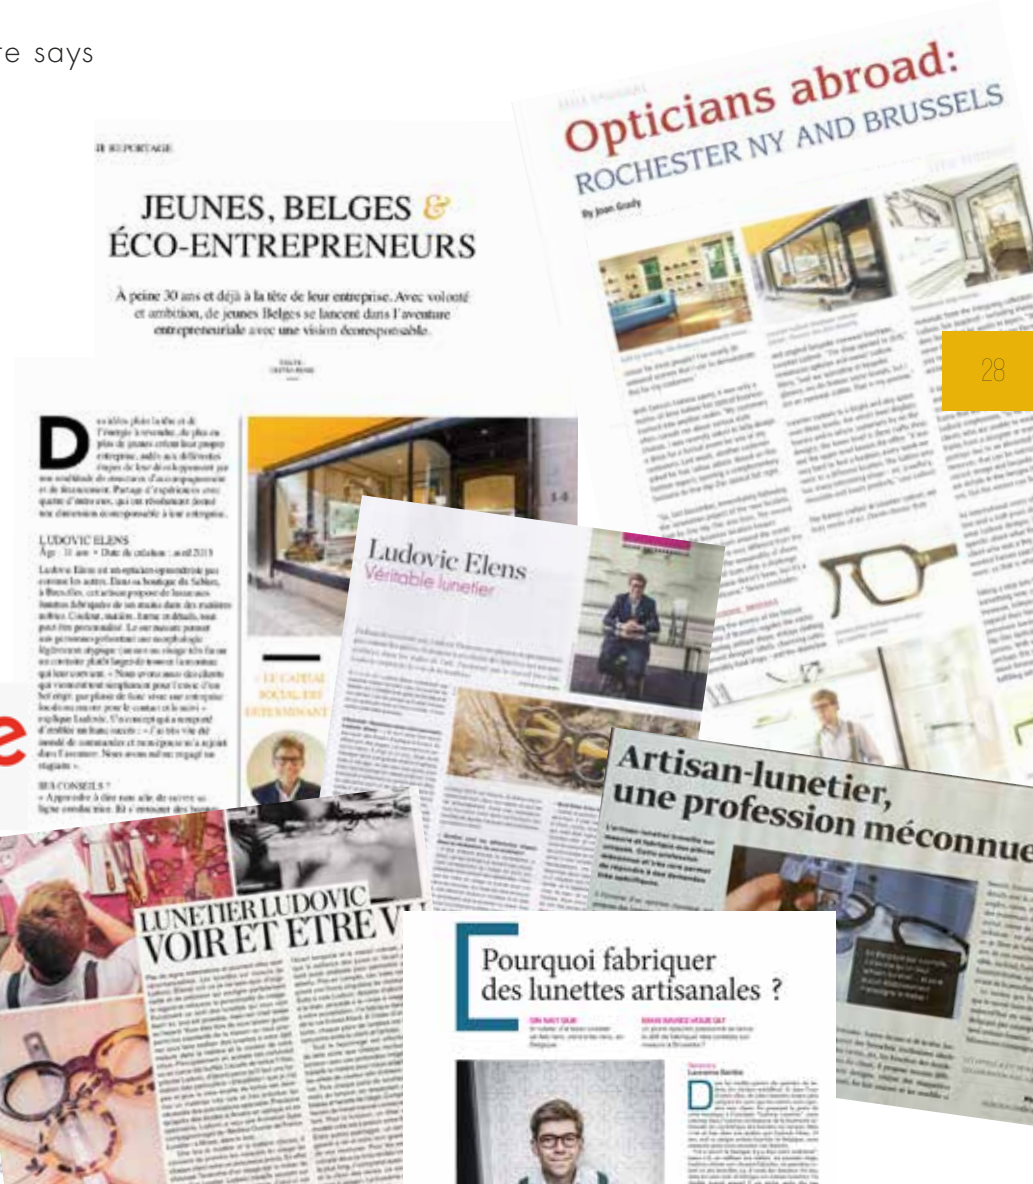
re says

REPORTAGE

JEUNES, BELGES & ÉCO-ENTREPRENEURS

À peine 30 ans et déjà à la tête de leur entreprise. Avec volonté et ambition, de jeunes Belges se lancent dans l'aventure entrepreneuriale avec une vision écoresponsable.

LUDOVIC ELENS

« LE CAPITAL SOCIAL EST DÉTERMINANT »

Opticians abroad: ROCHESTER NY AND BRUSSELS

By Joan Grady

28

Ludovic Elens
Véritable lunetier

Artisan-lunetier, une profession méconnue

LUNETIER LUDOVIC VOIR ET ÊTRE V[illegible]

Pourquoi fabriquer des lunettes artisanales ?